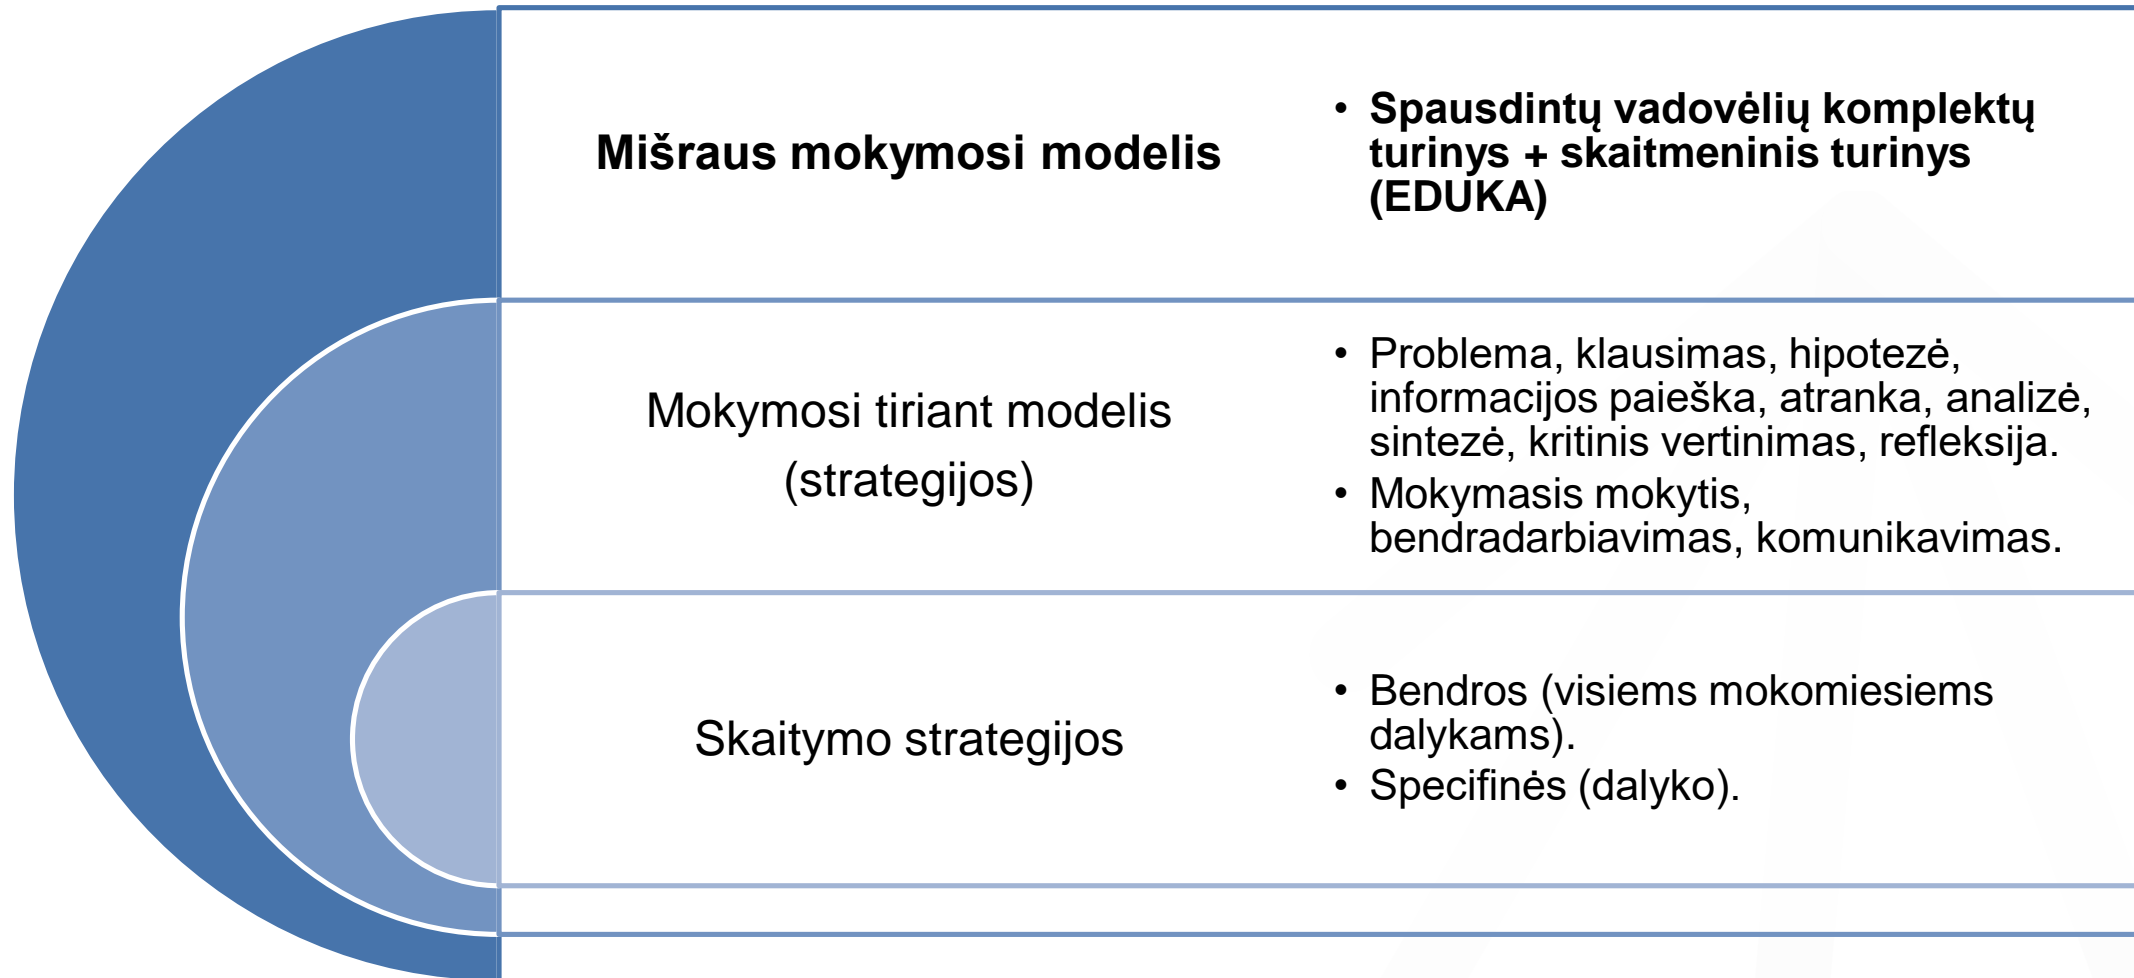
Mišraus mokymosi modelis

- Spausdintų vadovėlių komplektų turinys + skaitmeninis turinys (EDUKA)

Mokymosi tiriant modelis (strategijos)

- Problema, klausimas, hipotezė, informacijos paieška, atranka, analizė, sintezė, kritinis vertinimas, refleksija.
- Mokymasis mokytis, bendradarbiavimas, komunikavimas.

Skaitymo strategijos

- Bendros (visiems mokomiesiems dalykams).
- Specifinės (dalyko).